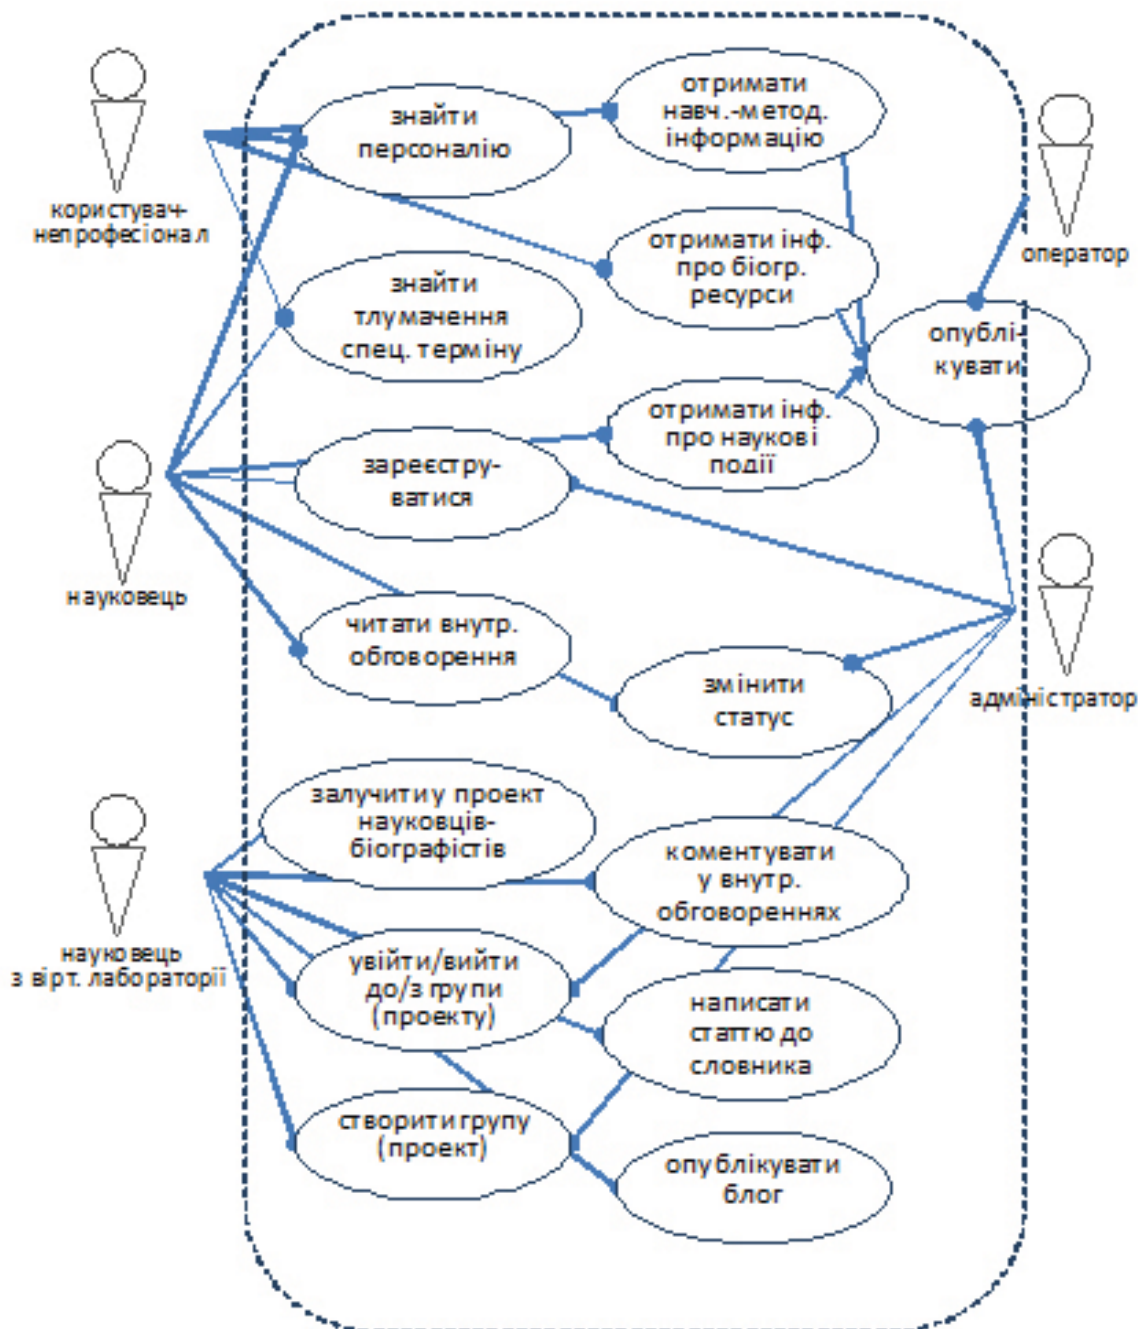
користувач-непрофесіонал

знайти персоналію

отримати навч.-метод. інформацію

оператор

отримати інф. про біогр. ресурси

знайти тлумачення спец. терміну

опублікувати

отримати інф. про наукові події

зареєструватися

науковець

адміністратор

читати внутр. обговорення

змінити статус

залучити у проект науковців-біографістів

коментувати у внутр. обговореннях

науковець з вірт. лабораторії

увійти/вийти до/з групи (проекту)

написати статтю до словника

створити групу (проект)

опублікувати блог